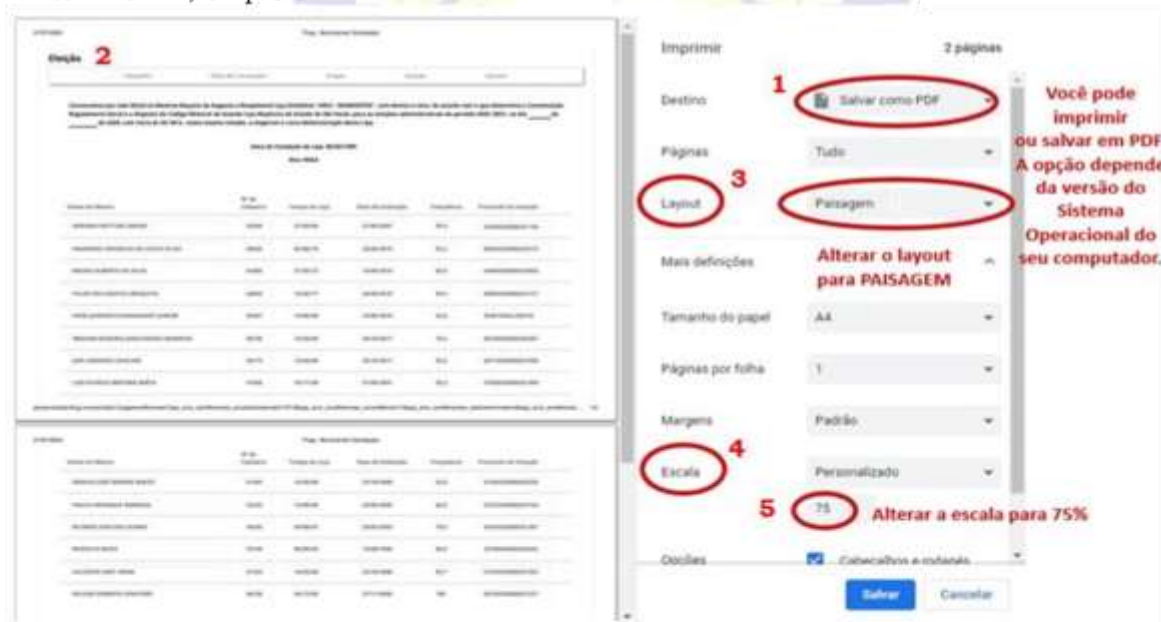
Eleição 2

Imprimir 2 páginas

Destino 1 Salvar como PDF

Páginas Tudo

Layout 3 Paisagem

Mais definições

Alterar o layout para PAISAGEM

Tamanho do papel A4

Páginas por folha 1

Margens Padrão

Escala 4 Personalizado

5 75 Alterar a escala para 75%

Opções Cabeçalhos e rodapés

Salvar Cancelar

Você pode imprimir ou salvar em PDF A opção depende da versão do Sistema Operacional do seu computador.